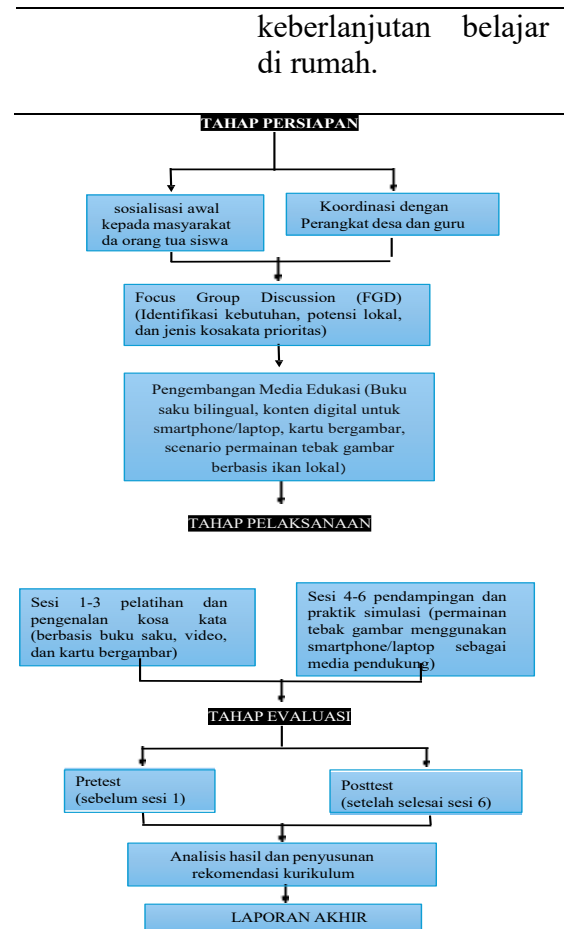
keberlanjutan belajar di rumah.

TAHAP PERSIAPAN

sosialisasi awal kepada masyarakat da orang tua siswa

Koordinasi dengan Perangkat desa dan guru

Focus Group Discussion (FGD) (Identifikasi kebutuhan, potensi lokal, dan jenis kosakata prioritas)

Pengembangan Media Edukasi (Buku saku bilingual, konten digital untuk smartphone/laptop, kartu bergambar, scenario permainan tebak gambar berbasis ikan lokal)

TAHAP PELAKSANAAN

Sesi 1-3 pelatihan dan pengenalan kosa kata (berbasis buku saku, video, dan kartu bergambar)

Sesi 4-6 pendampingan dan praktik simulasi (permainan tebak gambar menggunakan smartphone/laptop sebagai media pendukung)

TAHAP EVALUASI

Pretest (sebelum sesi 1)

Posttest (setelah selesai sesi 6)

Analisis hasil dan penyusunan rekomendasi kurikulum

LAPORAN AKHIR